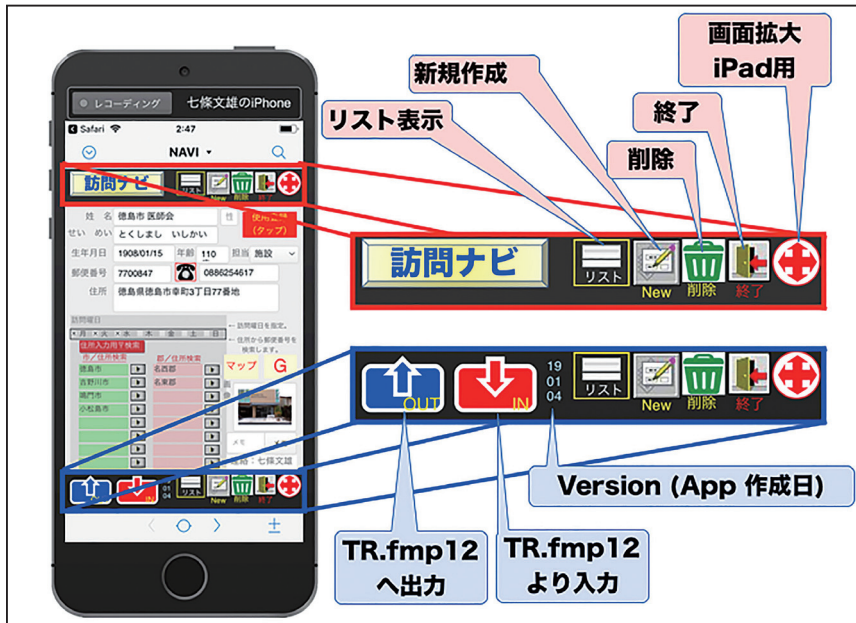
画面拡大
iPad用

新規作成

終了

リスト表示

削除

レコーディング 七條文雄のiPhone

Safari 2:47

NAVI

訪問ナビ

New 削除 終了

姓 名 徳島市 医師会

せい めい とくしまし いしかい

使用説明(タップ)

生年月日 1908/01/15 年齢 110 担当 施設

郵便番号 7700847 0886254617

住所 徳島県徳島市幸町3丁目77番地

訪問ナビ

リスト New 削除 終了

訪問曜日

月 火 水 木 金 土 日

住所入力用〒検索

市/住所検索

郡/住所検索

徳島市 名西郡

吉野川市 名東郡

鳴門市

小松島市

マップ G

← 訪問曜日を指定。

← 住所から郵便番号を検索します。

メモ

編集: 七條文雄

OUT IN 19 01 04 リスト New 削除 終了

Version (App 作成日)

TR.fmp12
へ出力

TR.fmp12
より入力